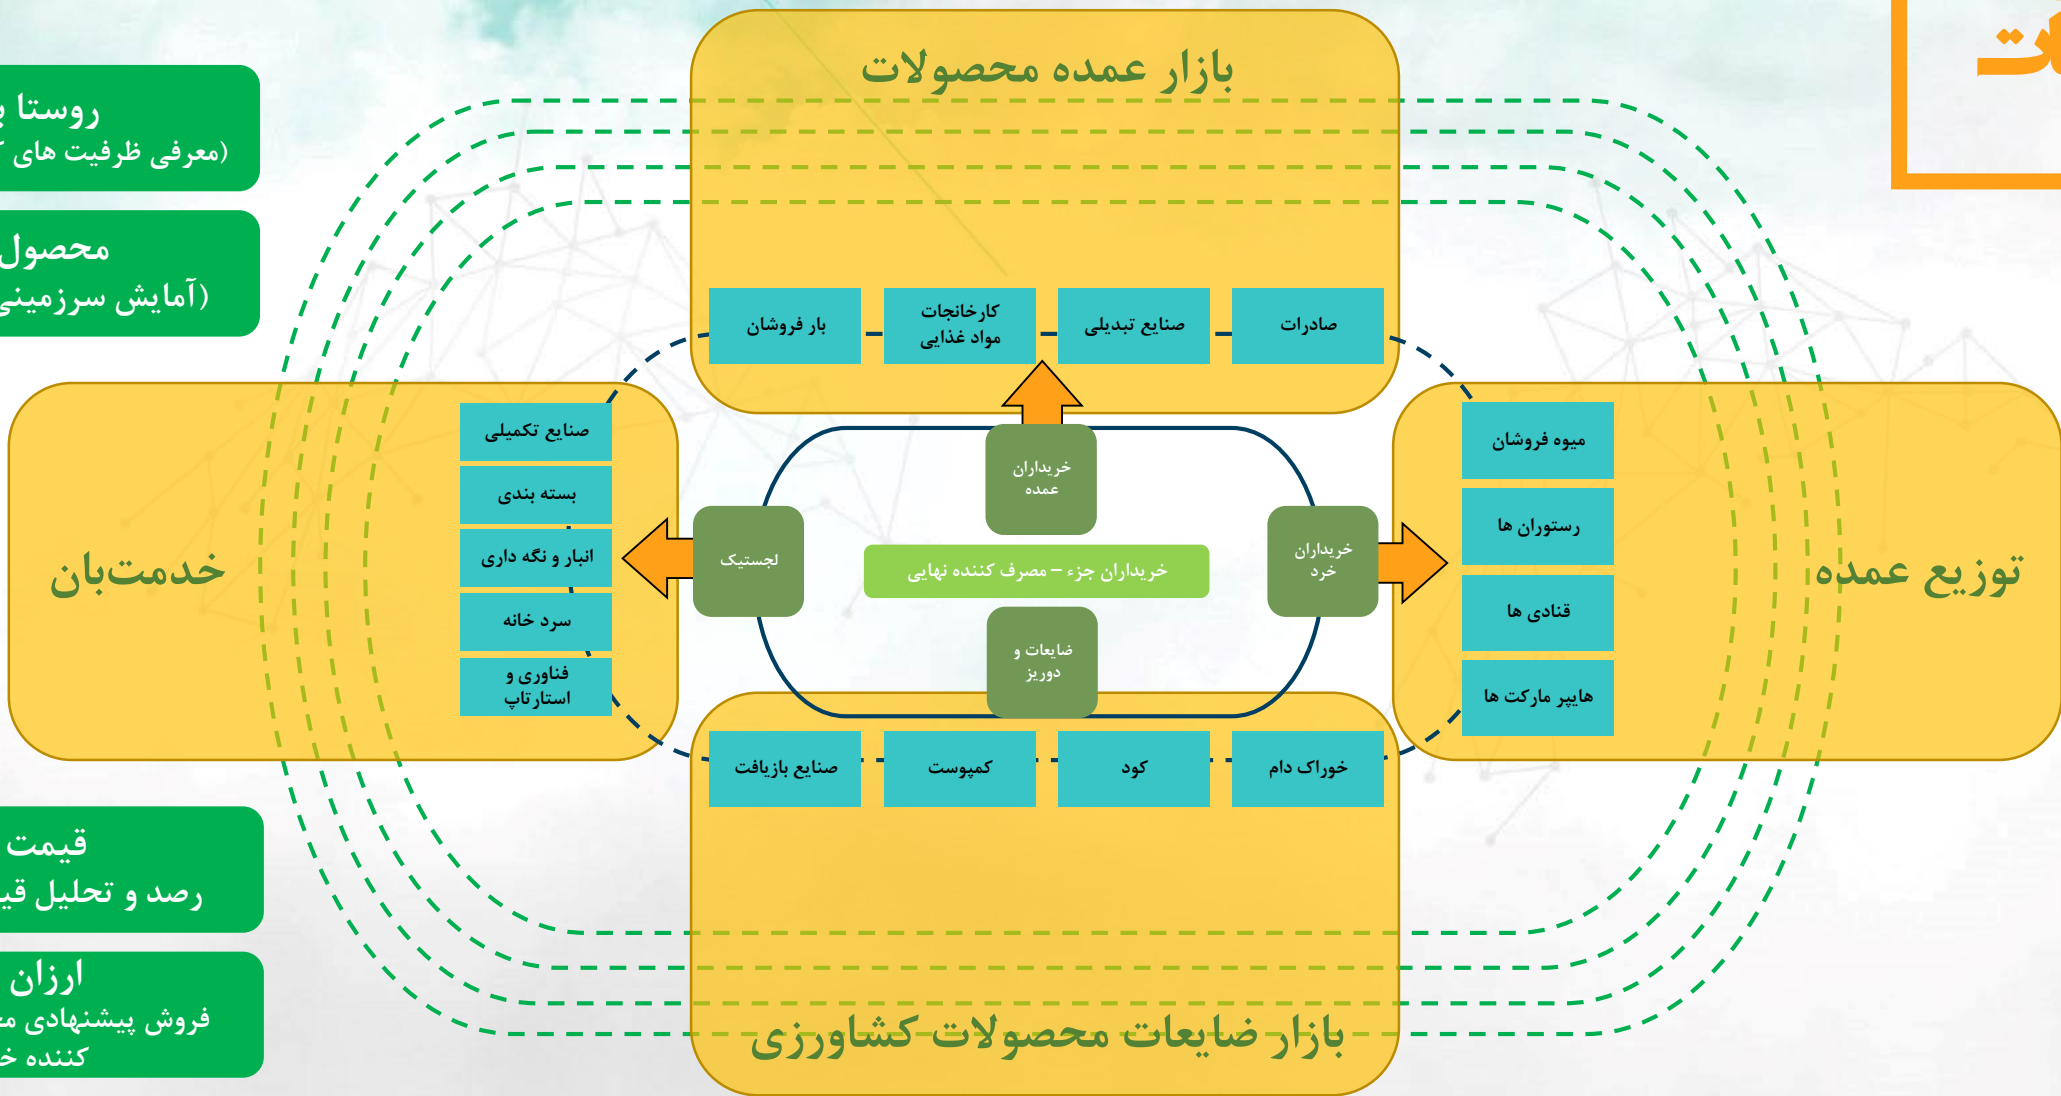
بازار عمده محصولات

صادرات
صنایع تبدیلی
کارخانجات مواد غذایی
بار فروشان

روستا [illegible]
(معرفی ظرفیت های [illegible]

محصول
(آمایش سرزمینی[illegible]

خدمت‌بان

صنایع تکمیلی
بسته بندی
انبار و نگه داری
سرد خانه
فناوری و استارتاپ

خریداران عمده
لجستیک
خریداران جزء – مصرف کننده نهایی
خریداران خرد
ضایعات و دورریز

توزیع عمده

میوه فروشان
رستوران ها
قنادی ها
هایپر مارکت ها

خوراک دام
کود
کمپوست
صنایع بازیافت

قیمت
رصد و تحلیل قی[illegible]

ارزان
فروش پیشنهادی م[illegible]
کننده خ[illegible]

بازار ضایعات محصولات کشاورزی

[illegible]ت